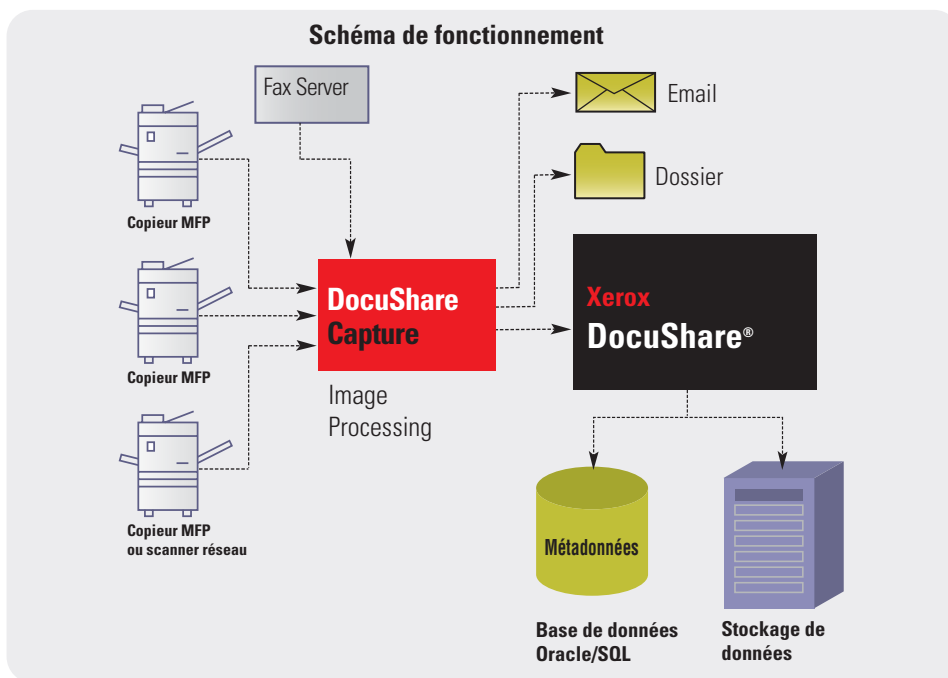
Schéma de fonctionnement

Fax Server

Email

Dossier

Copieur MFP

Copieur MFP

Copieur MFP ou scanner réseau

DocuShare Capture

Image Processing

Xerox DocuShare®

Métadonnées

Base de données Oracle/SQL

Stockage de données